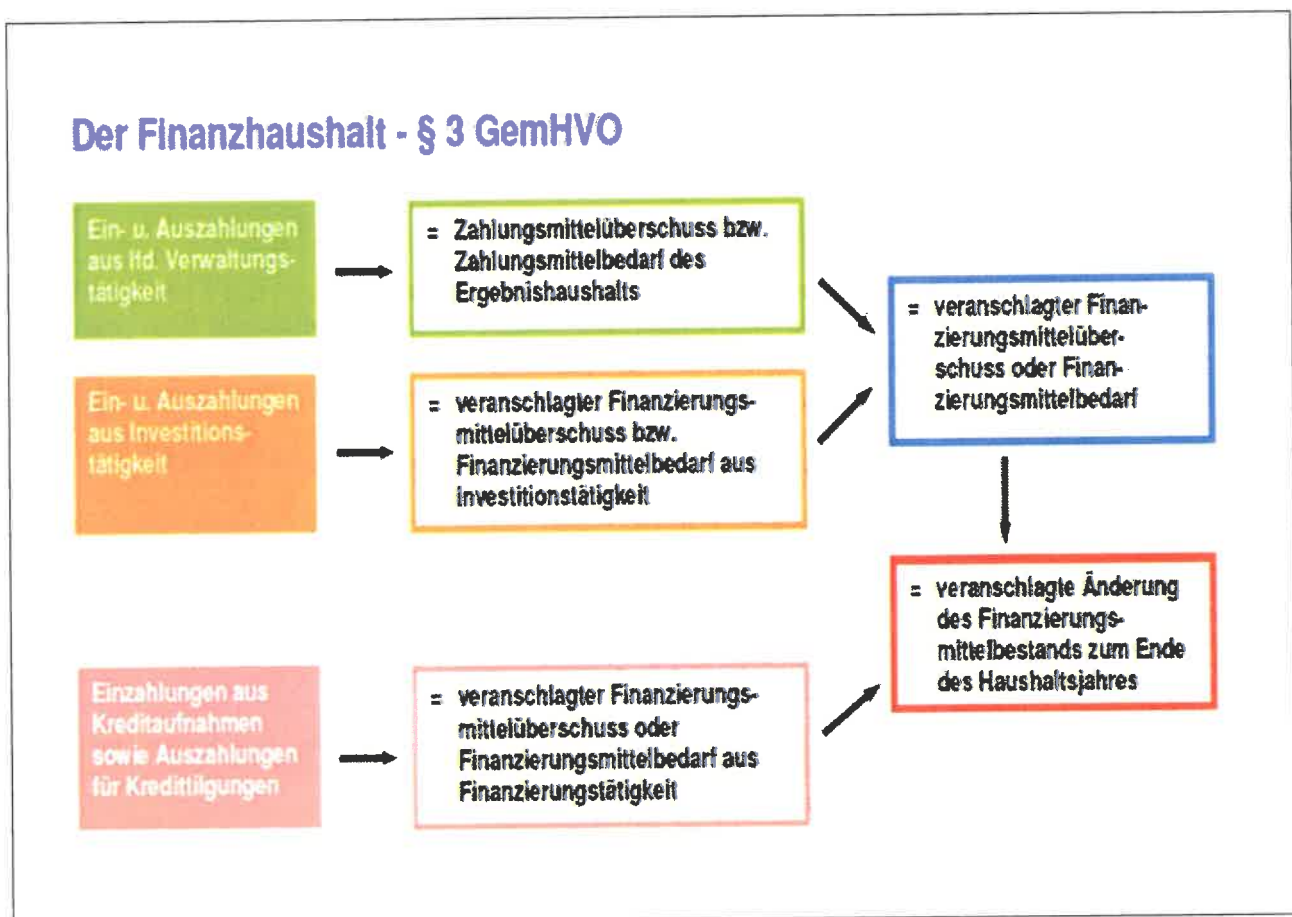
Der Finanzhaushalt - § 3 GemHVO

Ein- u. Auszahlungen aus lfd. Verwaltungstätigkeit

= Zahlungsmittelüberschuss bzw. Zahlungsmittelbedarf des Ergebnishaushalts

Ein- u. Auszahlungen aus Investitionstätigkeit

= veranschlagter Finanzierungsmittelüberschuss bzw. Finanzierungsmittelbedarf aus Investitionstätigkeit

= veranschlagter Finanzierungsmittelüberschuss oder Finanzierungsmittelbedarf

= veranschlagte Änderung des Finanzierungsmittelbestands zum Ende des Haushaltsjahres

Einzahlungen aus Kreditaufnahmen sowie Auszahlungen für Kredittilgungen

= veranschlagter Finanzierungsmittelüberschuss oder Finanzierungsmittelbedarf aus Finanzierungstätigkeit